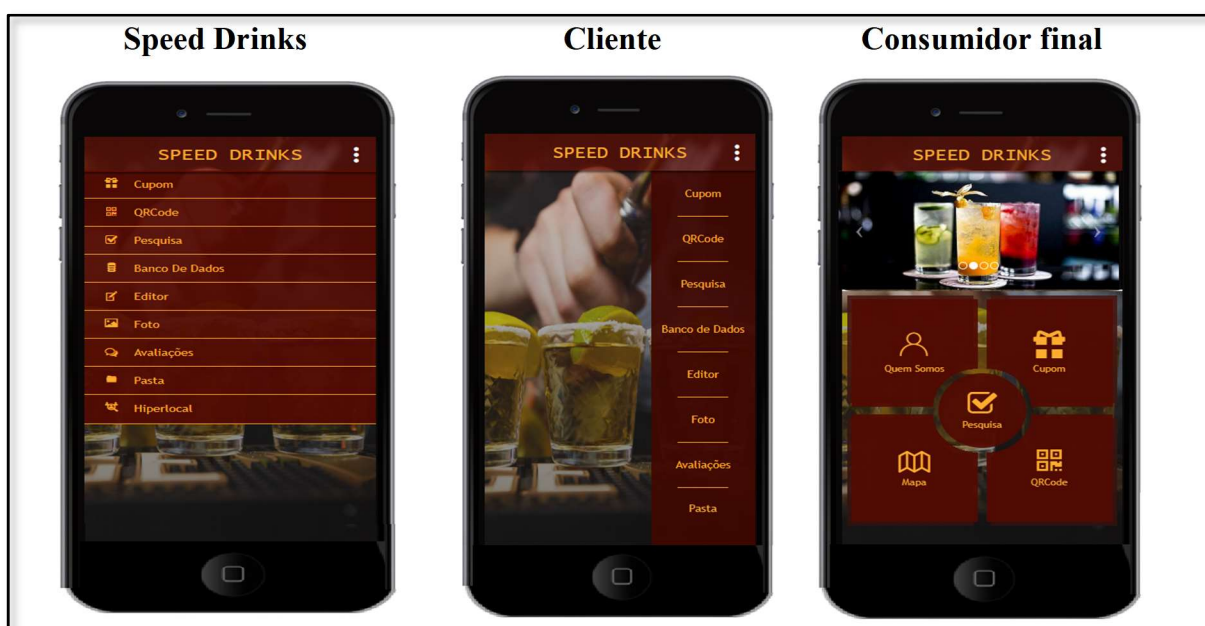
Speed Drinks

SPEED DRINKS

Cupom

QRCode

Pesquisa

Banco De Dados

Editor

Foto

Avaliações

Pasta

Hiperlocal

Cliente

SPEED DRINKS

Cupom

QRCode

Pesquisa

Banco de Dados

Editor

Foto

Avaliações

Pasta

Consumidor final

SPEED DRINKS

Quem Somos

Cupom

Pesquisa

Mapa

QRCode